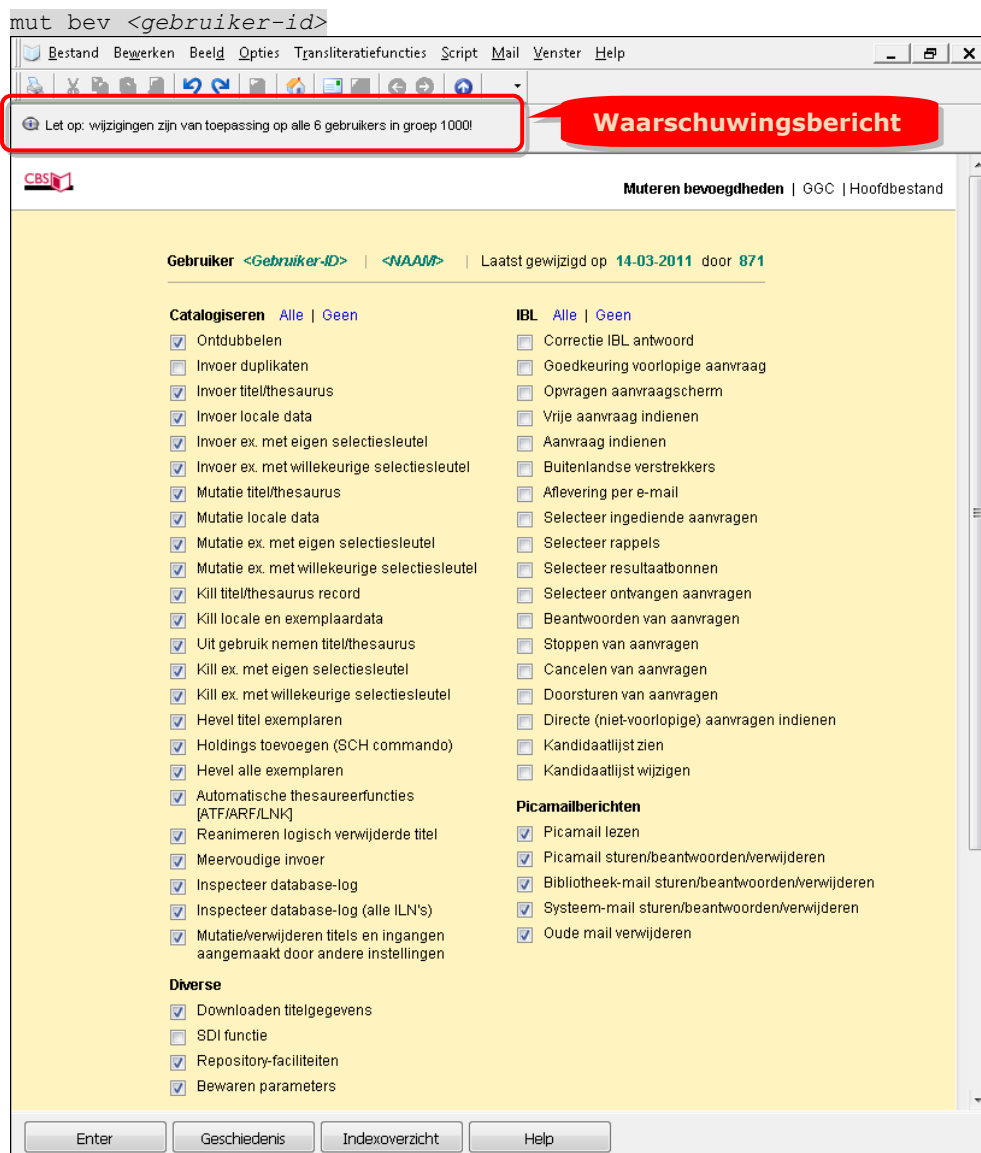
mut bev <gebruiker-id>

Bestand Bewerken Beeld Opties Transliteratiefuncties Script Mail Venster Help

Let op: wijzigingen zijn van toepassing op alle 6 gebruikers in groep 1000!

Waarschuwingsbericht

CBS

Muteren bevoegdheden | GGC | Hoofdbestand

Gebruiker <Gebruiker-ID> | <NAAM> | Laatst gewijzigd op 14-03-2011 door 871

Catalogiseren Alle | Geen
Ontdubbelen
Invoer duplikaten
Invoer titel/thesaurus
Invoer locale data
Invoer ex. met eigen selectiesleutel
Invoer ex. met willekeurige selectiesleutel
Mutatie titel/thesaurus
Mutatie locale data
Mutatie ex. met eigen selectiesleutel
Mutatie ex. met willekeurige selectiesleutel
Kill titel/thesaurus record
Kill locale en exemplaardata
Uit gebruik nemen titel/thesaurus
Kill ex. met eigen selectiesleutel
Kill ex. met willekeurige selectiesleutel
Hevel titel exemplaren
Holdings toevoegen (SCH commando)
Hevel alle exemplaren
Automatische thesaureerfuncties [ATF/ARF/LNK]
Reanimeren logisch verwijderde titel
Meervoudige invoer
Inspecteer database-log
Inspecteer database-log (alle ILN's)
Mutatie/verwijderen titels en ingangen aangemaakt door andere instellingen

Diverse
Downloaden titelgegevens
SDI functie
Repository-faciliteiten
Bewaren parameters

IBL Alle | Geen
Correctie IBL antwoord
Goedkeuring voorlopige aanvraag
Opvragen aanvraagscherm
Vrije aanvraag indienen
Aanvraag indienen
Buitenlandse verstrekkers
Aflevering per e-mail
Selecteer ingediende aanvragen
Selecteer rappels
Selecteer resultaatbonnen
Selecteer ontvangen aanvragen
Beantwoorden van aanvragen
Stoppen van aanvragen
Cancelen van aanvragen
Doorsturen van aanvragen
Directe (niet-voorlopige) aanvragen indienen
Kandidaatlijst zien
Kandidaatlijst wijzigen

Picamailberichten
Picamail lezen
Picamail sturen/beantwoorden/verwijderen
Bibliotheek-mail sturen/beantwoorden/verwijderen
Systeem-mail sturen/beantwoorden/verwijderen
Oude mail verwijderen

Enter Geschiedenis Indexoverzicht Help